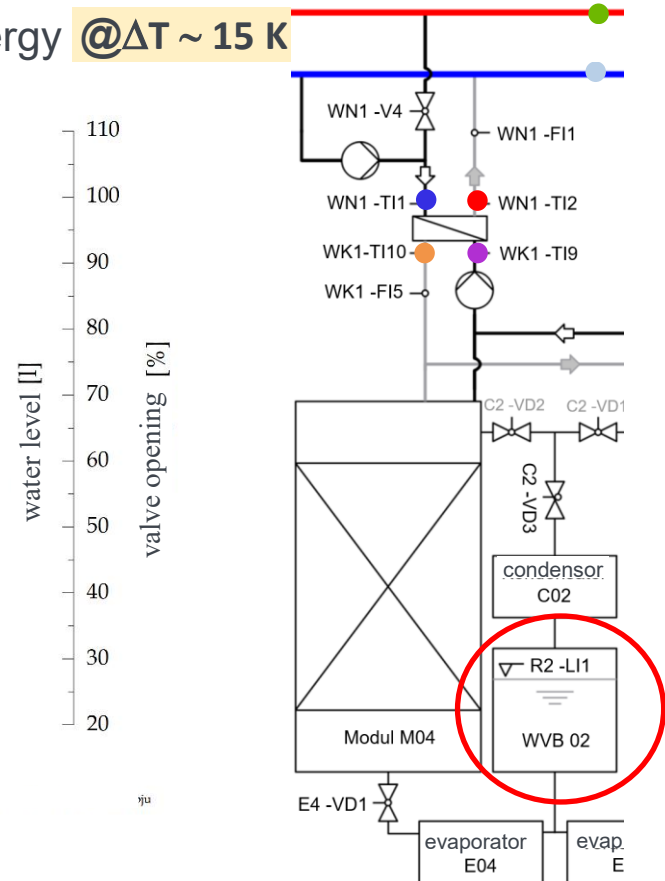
ergy @ΔT ~ 15 K

110
100
90
80
70
60
50
40
30
20

water level [l]
valve opening [%]

WN1 -V4
WN1 -FI1
WN1 -TI1
WN1 -TI2
WK1-TI10
WK1 -TI9
WK1 -FI5
C2 -VD2
C2 -VD1
C2 -VD3
condensor
C02
R2 -LI1
WVB 02
Modul M04
E4 -VD1
evaporator
E04
evap
E

ηju